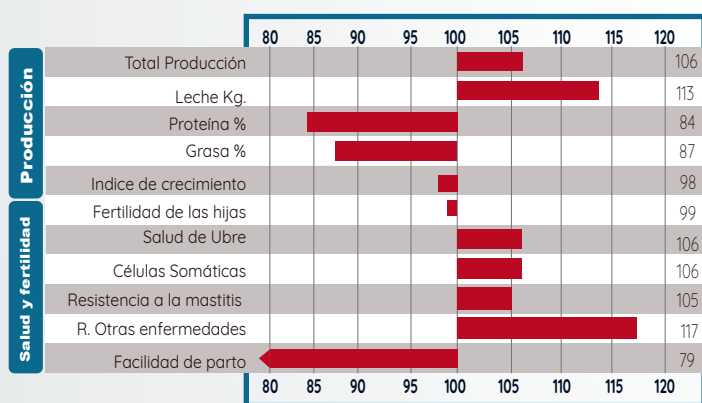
| | 80 | 85 | 90 | 95 | 100 | 105 | 110 | 115 | 120 | |
|---|---|---|---|---|---|---|---|---|---|---|
| Total Producción | | | | | | | | | | 106 |
| Leche Kg. | | | | | | | | | | 113 |
| Proteína % | | | | | | | | | | 84 |
| Grasa % | | | | | | | | | | 87 |
| Indice de crecimiento | | | | | | | | | | 98 |
| Fertilidad de las hijas | | | | | | | | | | 99 |
| Salud de Ubre | | | | | | | | | | 106 |
| Células Somáticas | | | | | | | | | | 106 |
| Resistencia a la mastitis | | | | | | | | | | 105 |
| R. Otras enfermedades | | | | | | | | | | 117 |
| Facilidad de parto | | | | | | | | | | 79 |
| | 80 | 85 | 90 | 95 | 100 | 105 | 110 | 115 | 120 | |

Producción

Salud y fertilidad